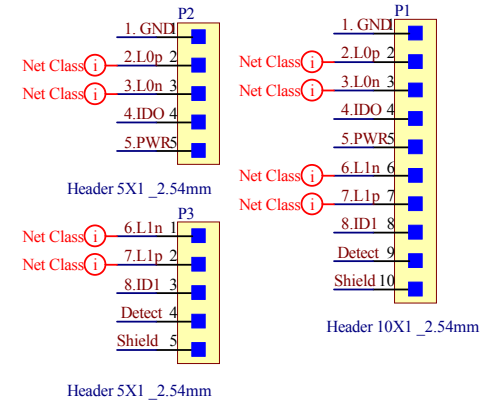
P2
1. GND 1
Net Class i 2.L0p 2
Net Class i 3.L0n 3
4.IDO 4
5.PWR 5
Header 5X1 _2.54mm

P3
Net Class i 6.L1n 1
Net Class i 7.L1p 2
8.ID1 3
Detect 4
Shield 5
Header 5X1 _2.54mm

P1
1. GND 1
Net Class i 2.L0p 2
Net Class i 3.L0n 3
4.IDO 4
5.PWR 5
Net Class i 6.L1n 6
Net Class i 7.L1p 7
8.ID1 8
Detect 9
Shield 10
Header 10X1 _2.54mm